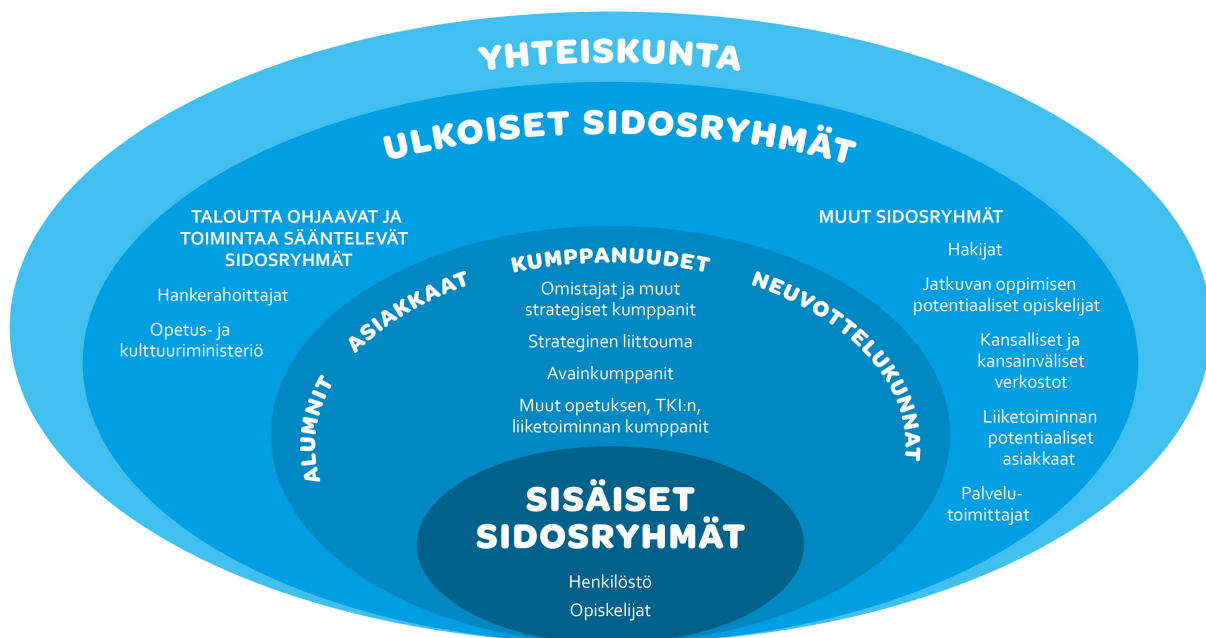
YHTEISKUNTA

ULKOISET SIDOSRYHMÄT

TALOUTTA OHJAAVAT JA TOIMINTAA SÄÄNTELEVÄT SIDOSRYHMÄT

Hankerahoittajat

Opetus- ja kulttuuriministeriö

MUUT SIDOSRYHMÄT

Hakijat

Jatkuvan oppimisen potentiaaliset opiskelijat

Kansalliset ja kansainväliset verkostot

Liiketoiminnan potentiaaliset asiakkaat

Palvelutoimittajat

ALUMNIT

ASIAKKAAT

KUMPPANUUDET

Omistajat ja muut strategiset kumppanit

Strateginen liittouma

Avainkumppanit

Muut opetuksen, TKI:n, liiketoiminnan kumppanit

NEUVOTTELUKUNNAT

SISÄISET SIDOSRYHMÄT

Henkilöstö

Opiskelijat